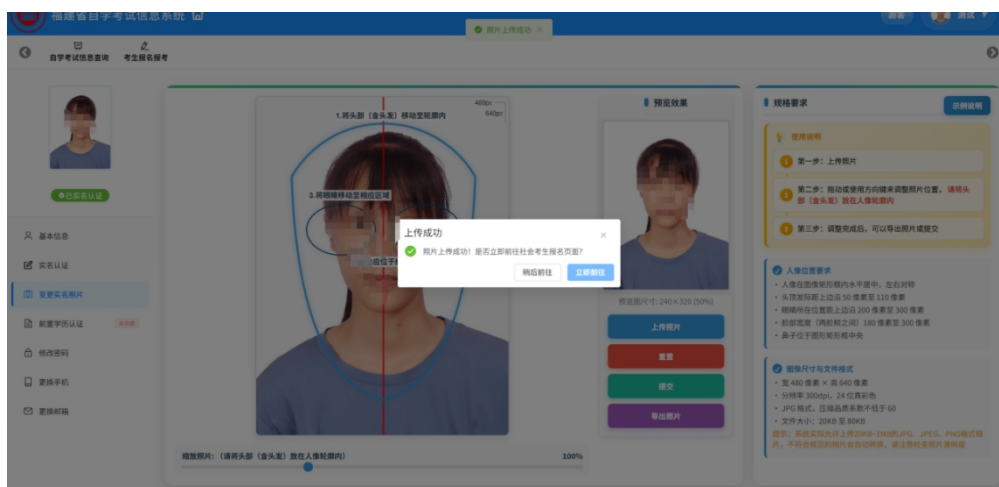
福建省自学考试信息系统

照片上传成功 ×

自学考试信息查询　考生报名报考

已实名认证

基本信息
实名认证
变更实名照片
前置学历认证
修改密码
更换手机
更换邮箱

1.将头部（含头发）移动至轮廓内
480px
640px
3.将眼睛移动至相应区域

缩放照片：（请将头部（含头发）放在人像轮廓内）　100%

预览效果
预览图尺寸：240×320 (50%)
上传照片
重置
提交
导出照片

规格要求　示例说明
使用说明
1 第一步：上传照片
2 第二步：拖动或使用方向键来调整照片位置，请将头部（含头发）放在人像轮廓内
3 第三步：调整完成后，可以导出照片或提交

人像位置要求
• 人像应在像框轮廓内水平居中，左右对称
• 头顶发际距上边沿 50 像素至 110 像素
• 眼睛所在位置距上边沿 200 像素至 300 像素
• 脸部宽度（两脸颊之间）180 像素至 300 像素
• 鼻子位于图形矩形框中央

图像尺寸与文件格式
• 宽 480 像素 × 高 640 像素
• 分辨率 300dpi，24 位真彩色
• JPG 格式，压缩品质系数不低于 60
• 文件大小：20KB 至 80KB
提示：系统实际允许上传20KB~1MB的JPG、JPEG、PNG格式图片，不符合规范的照片会自动转换，请注意转换后照片清晰度

上传成功 ×
照片上传成功！是否立即前往社会考生报名页面？
稍后前往　立即前往